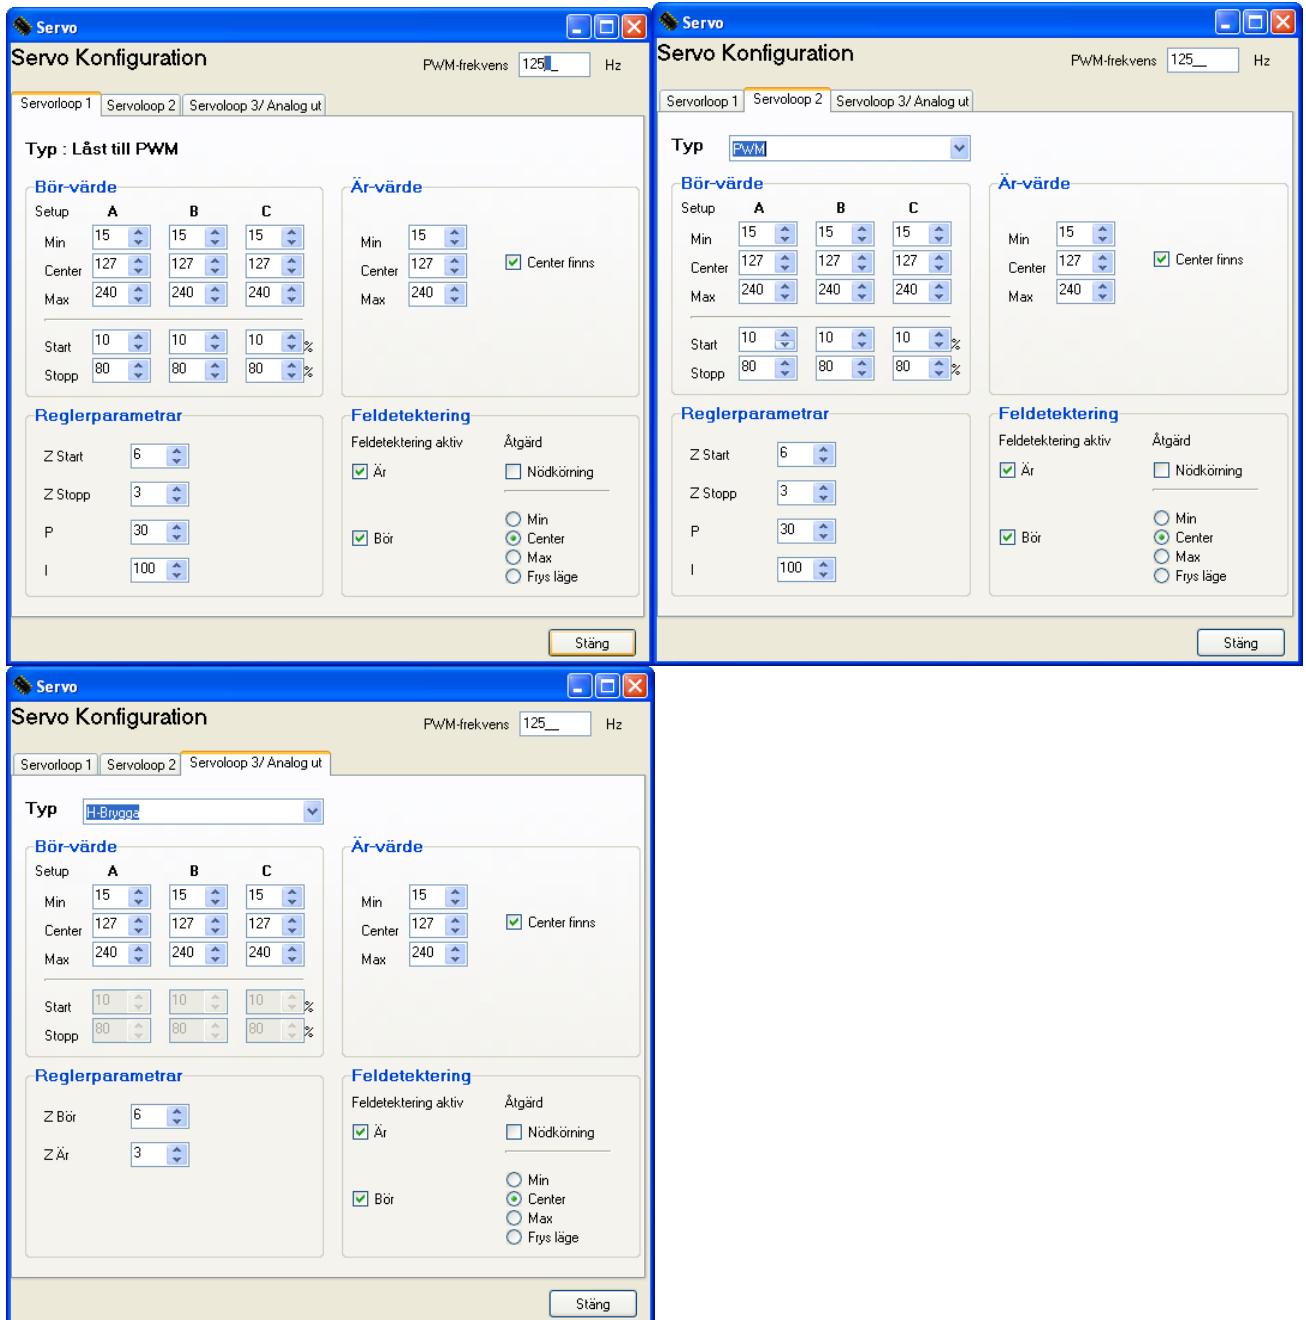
Servo

Servo Konfiguration

PWM-frekvens 125_ Hz

Servoloop 1 Servoloop 2 Servoloop 3/ Analog ut

Typ : Låst till PWM

Bör-värde

| Setup | A | B | C | |
|---|---|---|---|---|
| Min | 15 | 15 | 15 | |
| Center | 127 | 127 | 127 | |
| Max | 240 | 240 | 240 | |
| Start | 10 | 10 | 10 | % |
| Stopp | 80 | 80 | 80 | % |

Är-värde

Min 15
Center 127
Max 240

Center finns

Reglerparametrar

Z Start 6
Z Stopp 3
P 30
I 100

Feldetektering

Feldetektering aktiv

Är
Bör

Åtgärd

Nödkörning

Min
Center
Max
Frys läge

Stäng

Servo

Servo Konfiguration

PWM-frekvens 125_ Hz

Servoloop 1 Servoloop 2 Servoloop 3/ Analog ut

Typ PWM

Bör-värde

| Setup | A | B | C | |
|---|---|---|---|---|
| Min | 15 | 15 | 15 | |
| Center | 127 | 127 | 127 | |
| Max | 240 | 240 | 240 | |
| Start | 10 | 10 | 10 | % |
| Stopp | 80 | 80 | 80 | % |

Är-värde

Min 15
Center 127
Max 240

Center finns

Reglerparametrar

Z Start 6
Z Stopp 3
P 30
I 100

Feldetektering

Feldetektering aktiv

Är
Bör

Åtgärd

Nödkörning

Min
Center
Max
Frys läge

Stäng

Servo

Servo Konfiguration

PWM-frekvens 125_ Hz

Servoloop 1 Servoloop 2 Servoloop 3/ Analog ut

Typ H-Brygga

Bör-värde

| Setup | A | B | C | |
|---|---|---|---|---|
| Min | 15 | 15 | 15 | |
| Center | 127 | 127 | 127 | |
| Max | 240 | 240 | 240 | |
| Start | 10 | 10 | 10 | % |
| Stopp | 80 | 80 | 80 | % |

Är-värde

Min 15
Center 127
Max 240

Center finns

Reglerparametrar

Z Bör 6
Z Är 3

Feldetektering

Feldetektering aktiv

Är
Bör

Åtgärd

Nödkörning

Min
Center
Max
Frys läge

Stäng